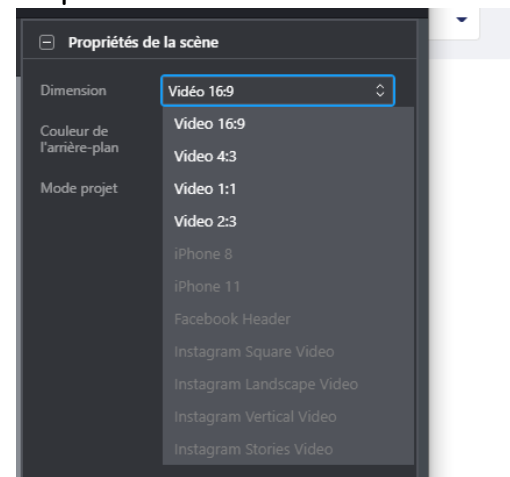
Propriétés de la scène

Dimension
Vidéo 16:9

Couleur de l'arrière-plan

Mode projet

Video 16:9
Video 4:3
Video 1:1
Video 2:3
iPhone 8
iPhone 11
Facebook Header
Instagram Square Video
Instagram Landscape Video
Instagram Vertical Video
Instagram Stories Video